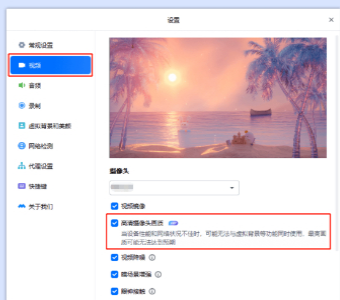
设置

常规设置
视频
音频
录制
虚拟背景和美颜
网络检测
代理设置
快捷键
关于我们

摄像头

视频镜像
高清摄像头画质
当设备性能和网络状况不佳时，可能无法与虚拟背景等功能同时使用。画质画质可能无法达到预期
视频降噪
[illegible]
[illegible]